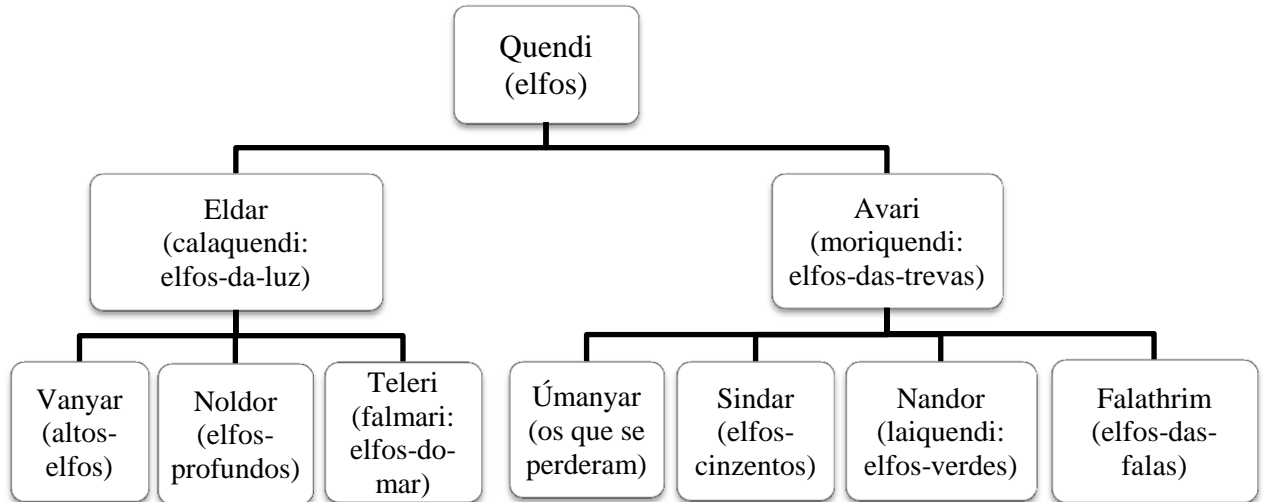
Quendi (elfos)

Eldar (calaquendi: elfos-da-luz)

Avari (moriquendi: elfos-das-trevas)

Vanyar (altos-elfos)

Noldor (elfos-profundos)

Teleri (falmari: elfos-do-mar)

Úmanyar (os que se perderam)

Sindar (elfos-cinzentos)

Nandor (laiquendi: elfos-verdes)

Falathrim (elfos-das-falas)